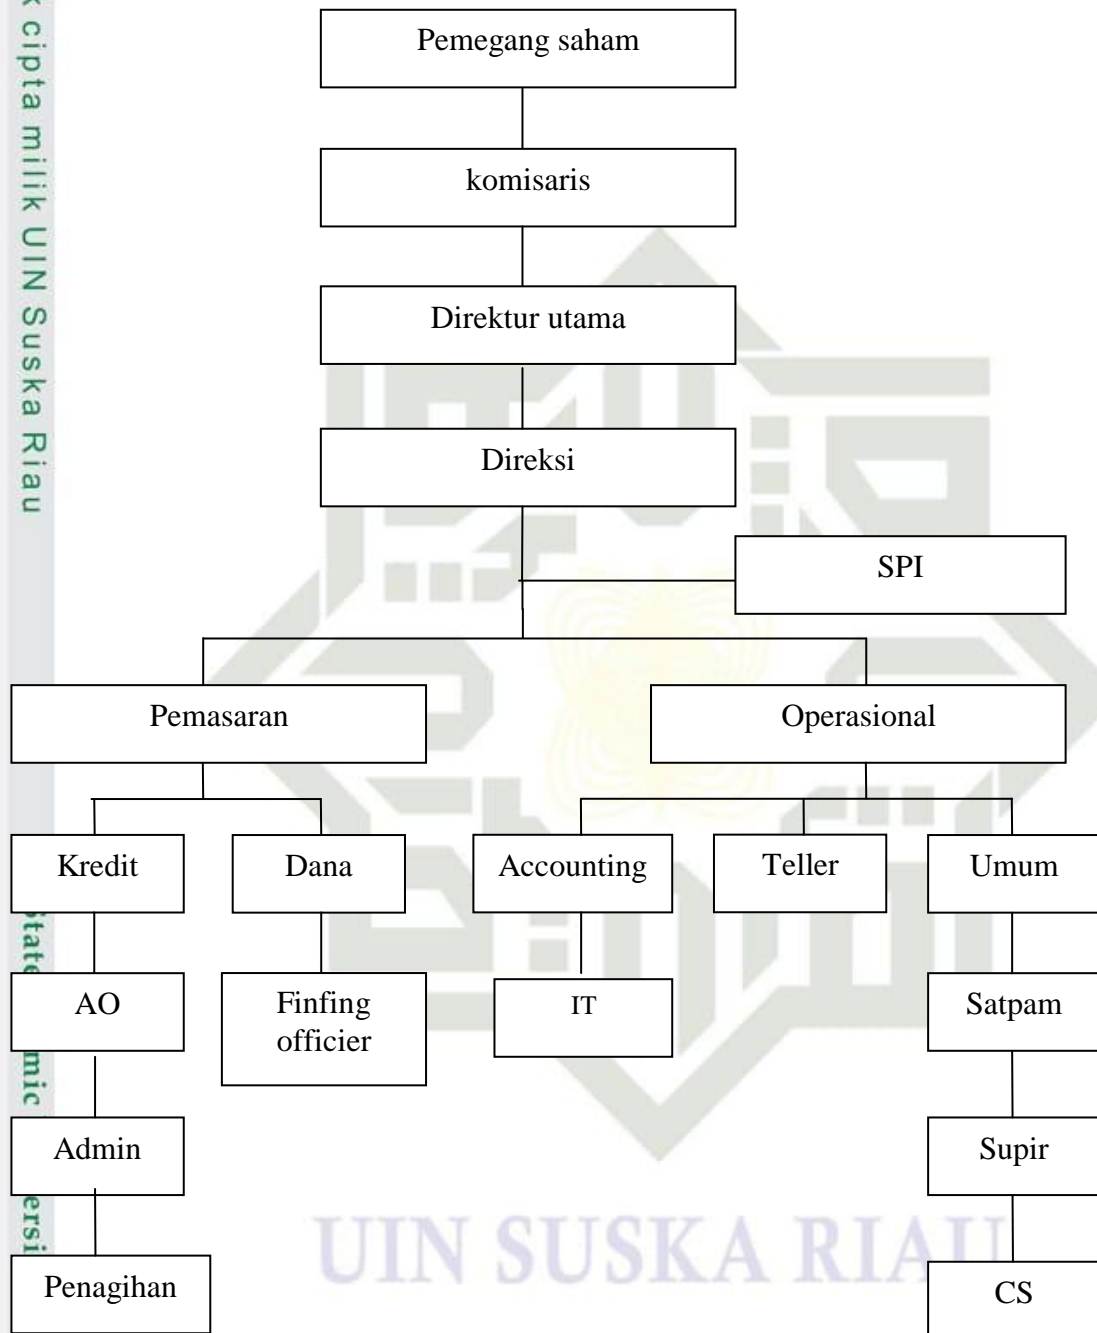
k cipta milik UIN Suska Riau

Pemegang saham

komisaris

Direktur utama

Direksi

SPI

Pemasaran

Operasional

Kredit

Dana

Accounting

Teller

Umum

AO

Finfing officier

IT

Satpam

Admin

Supir

Penagihan

CS

State

mic

ersi

UIN SUSKA RIAU